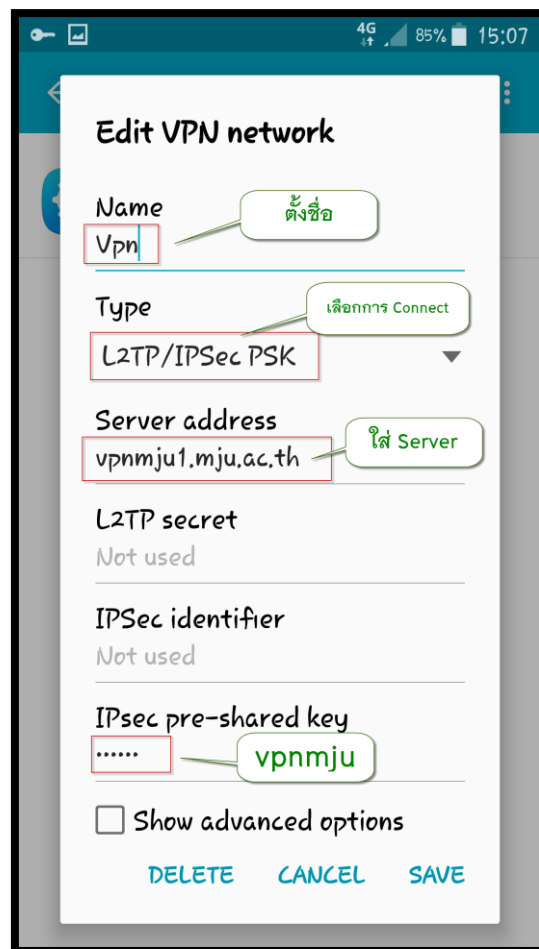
4G 85% 15:07

Edit VPN network

Name
Vpn
ตั้งชื่อ

Type
เลือกการ Connect
L2TP/IPSec PSK

Server address
vpnmju1.mju.ac.th
ใส่ Server

L2TP secret
Not used

IPSec identifier
Not used

IPsec pre-shared key
••••••
vpnmju

Show advanced options

DELETE CANCEL SAVE